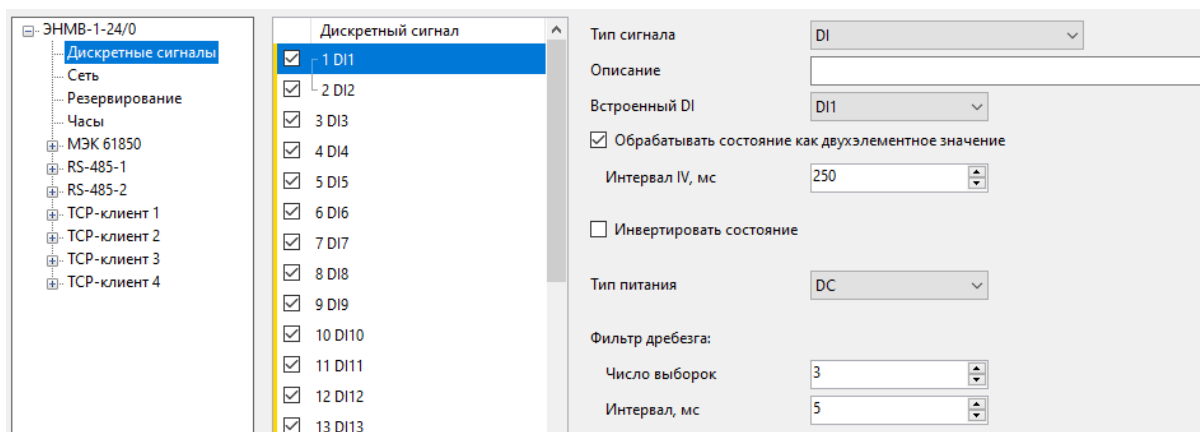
ЭНМВ-1-24/0
Дискретные сигналы
Сеть
Резервирование
Часы
МЭК 61850
RS-485-1
RS-485-2
TCP-клиент 1
TCP-клиент 2
TCP-клиент 3
TCP-клиент 4

Дискретный сигнал
1 DI1
2 DI2
3 DI3
4 DI4
5 DI5
6 DI6
7 DI7
8 DI8
9 DI9
10 DI10
11 DI11
12 DI12
13 DI13

Тип сигнала DI
Описание
Встроенный DI DI1
Обрабатывать состояние как двухэлементное значение
Интервал IV, мс 250
Инвертировать состояние
Тип питания DC
Фильтр дребезга:
Число выборок 3
Интервал, мс 5